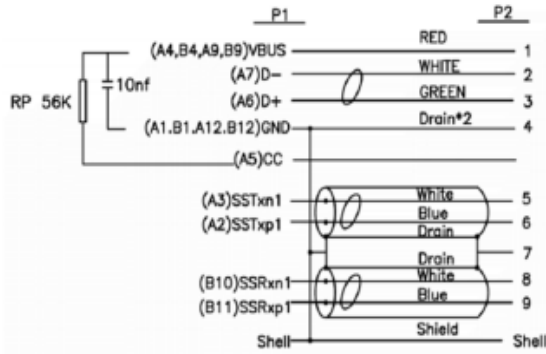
P1

P2

RP 56K

10nf

(A4,B4,A9,B9)VBUS

RED

1

(A7)D-

WHITE

2

(A6)D+

GREEN

3

(A1.B1.A12.B12)GND

Drain*2

4

(A5)CC

(A3)SSTxn1

White

5

(A2)SSTxp1

Blue

6

Drain

7

Drain

(B10)SSRxn1

White

8

(B11)SSRxp1

Blue

9

Shell

Shield

Shell